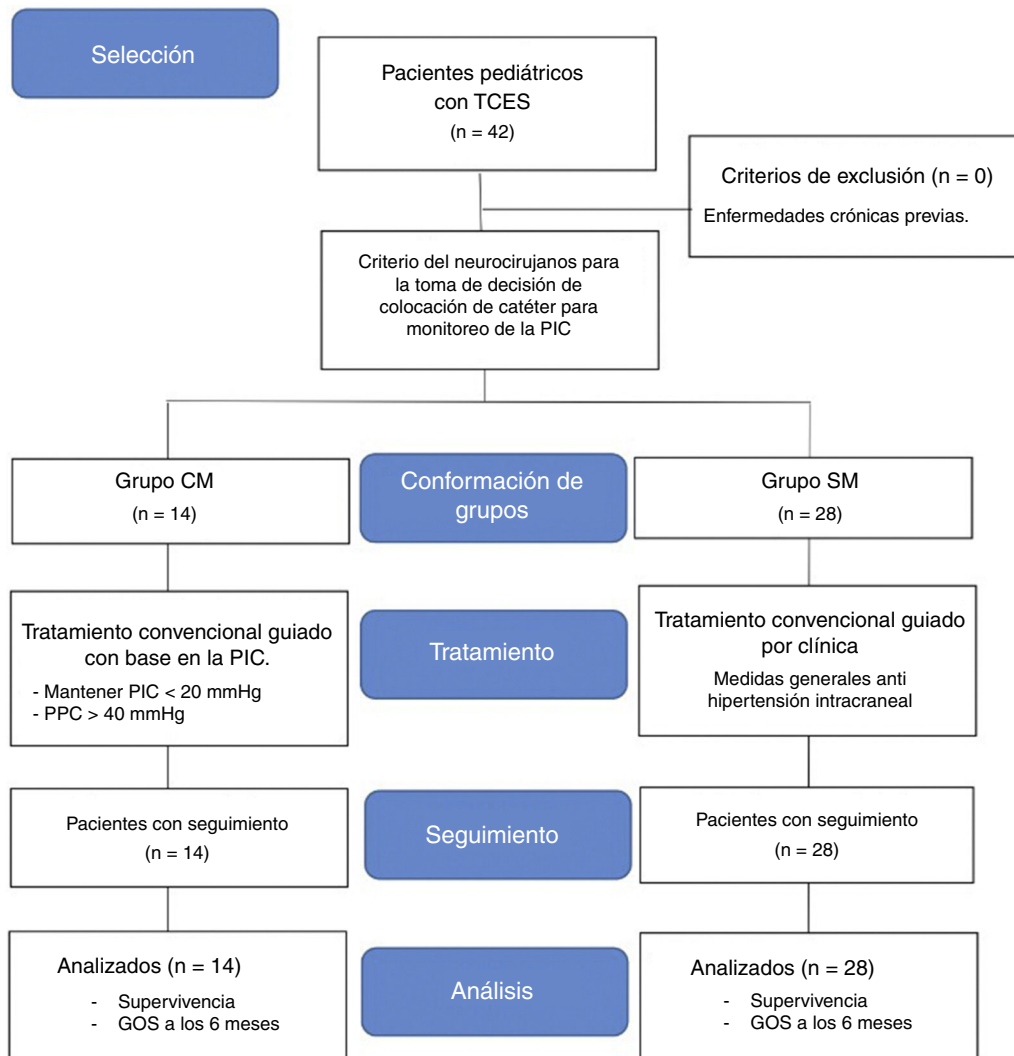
Selección

Pacientes pediátricos con TCES
(n = 42)

Criterios de exclusión (n = 0)
Enfermedades crónicas previas.

Criterio del neurocirujanos para la toma de decisión de colocación de catéter para monitoreo de la PIC

Grupo CM
(n = 14)

Conformación de grupos

Grupo SM
(n = 28)

Tratamiento convencional guiado con base en la PIC.
- Mantener PIC < 20 mmHg
- PPC > 40 mmHg

Tratamiento

Tratamiento convencional guiado por clínica
Medidas generales anti hipertensión intracraneal

Pacientes con seguimiento
(n = 14)

Seguimiento

Pacientes con seguimiento
(n = 28)

Analizados (n = 14)
- Supervivencia
- GOS a los 6 meses

Análisis

Analizados (n = 28)
- Supervivencia
- GOS a los 6 meses